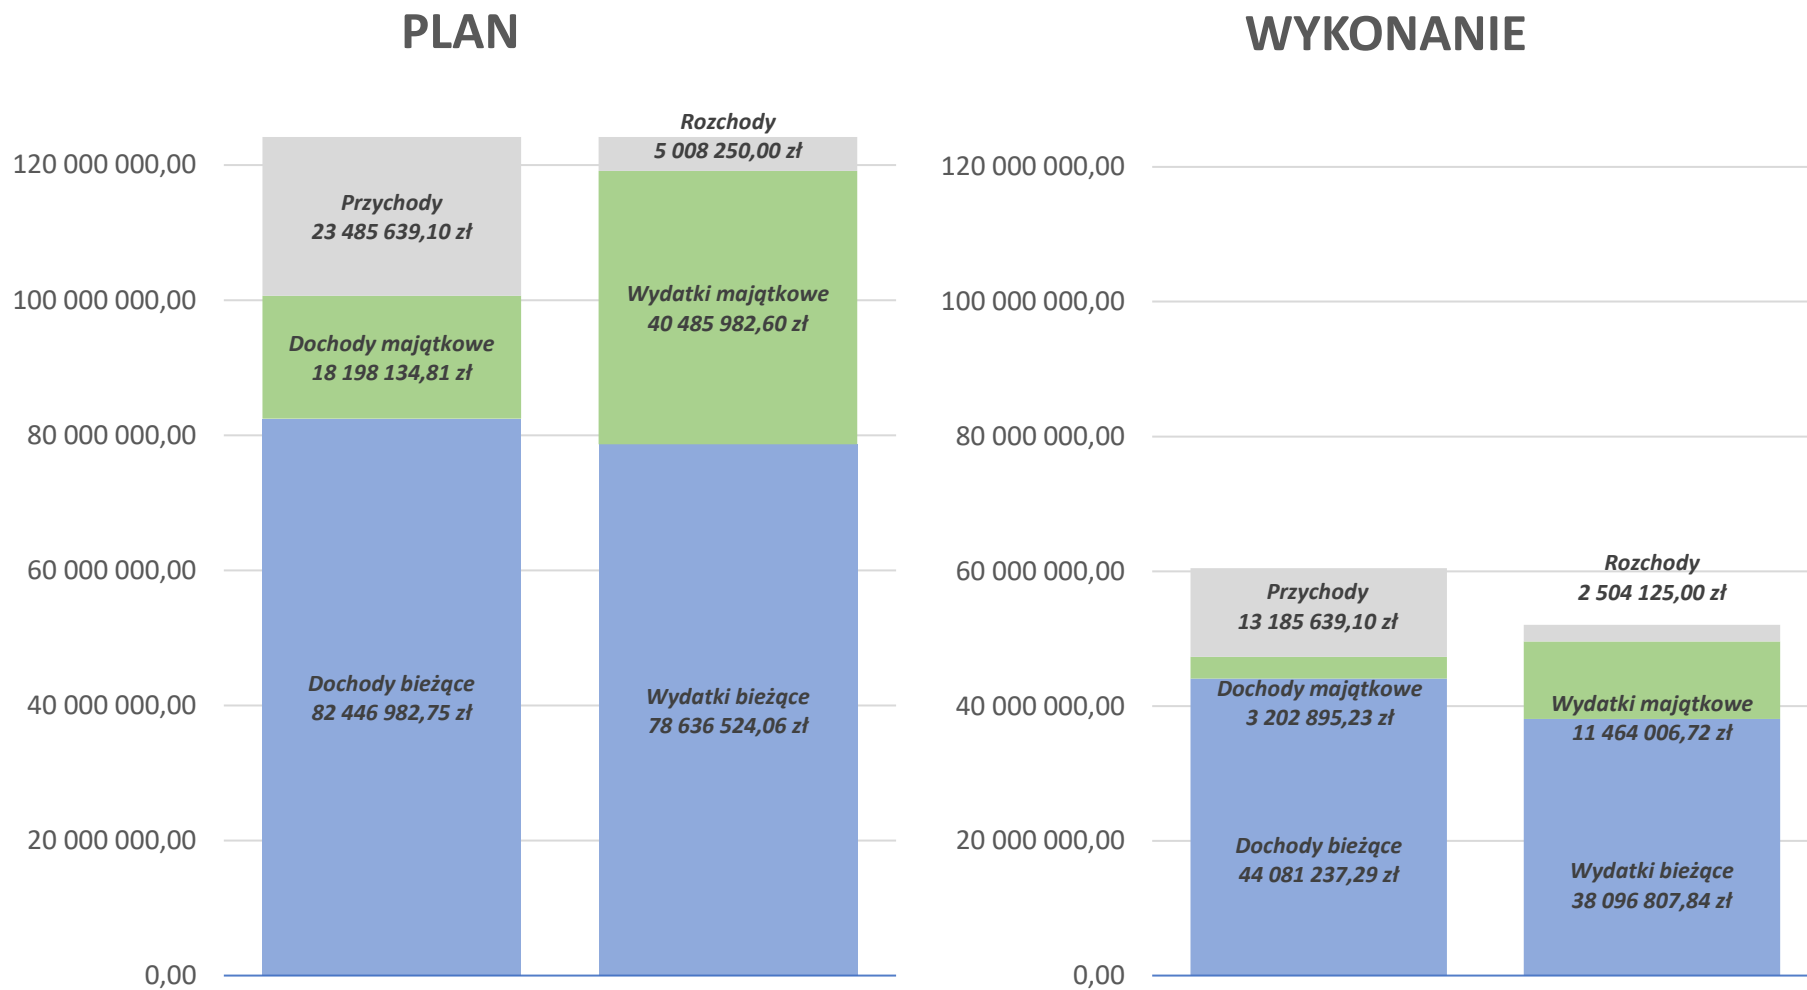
PLAN

120 000 000,00
100 000 000,00
80 000 000,00
60 000 000,00
40 000 000,00
20 000 000,00
0,00

Przychody
23 485 639,10 zł

Dochody majątkowe
18 198 134,81 zł

Dochody bieżące
82 446 982,75 zł

Rozchody
5 008 250,00 zł

Wydatki majątkowe
40 485 982,60 zł

Wydatki bieżące
78 636 524,06 zł

WYKONANIE

120 000 000,00
100 000 000,00
80 000 000,00
60 000 000,00
40 000 000,00
20 000 000,00
0,00

Przychody
13 185 639,10 zł

Dochody majątkowe
3 202 895,23 zł

Dochody bieżące
44 081 237,29 zł

Rozchody
2 504 125,00 zł

Wydatki majątkowe
11 464 006,72 zł

Wydatki bieżące
38 096 807,84 zł